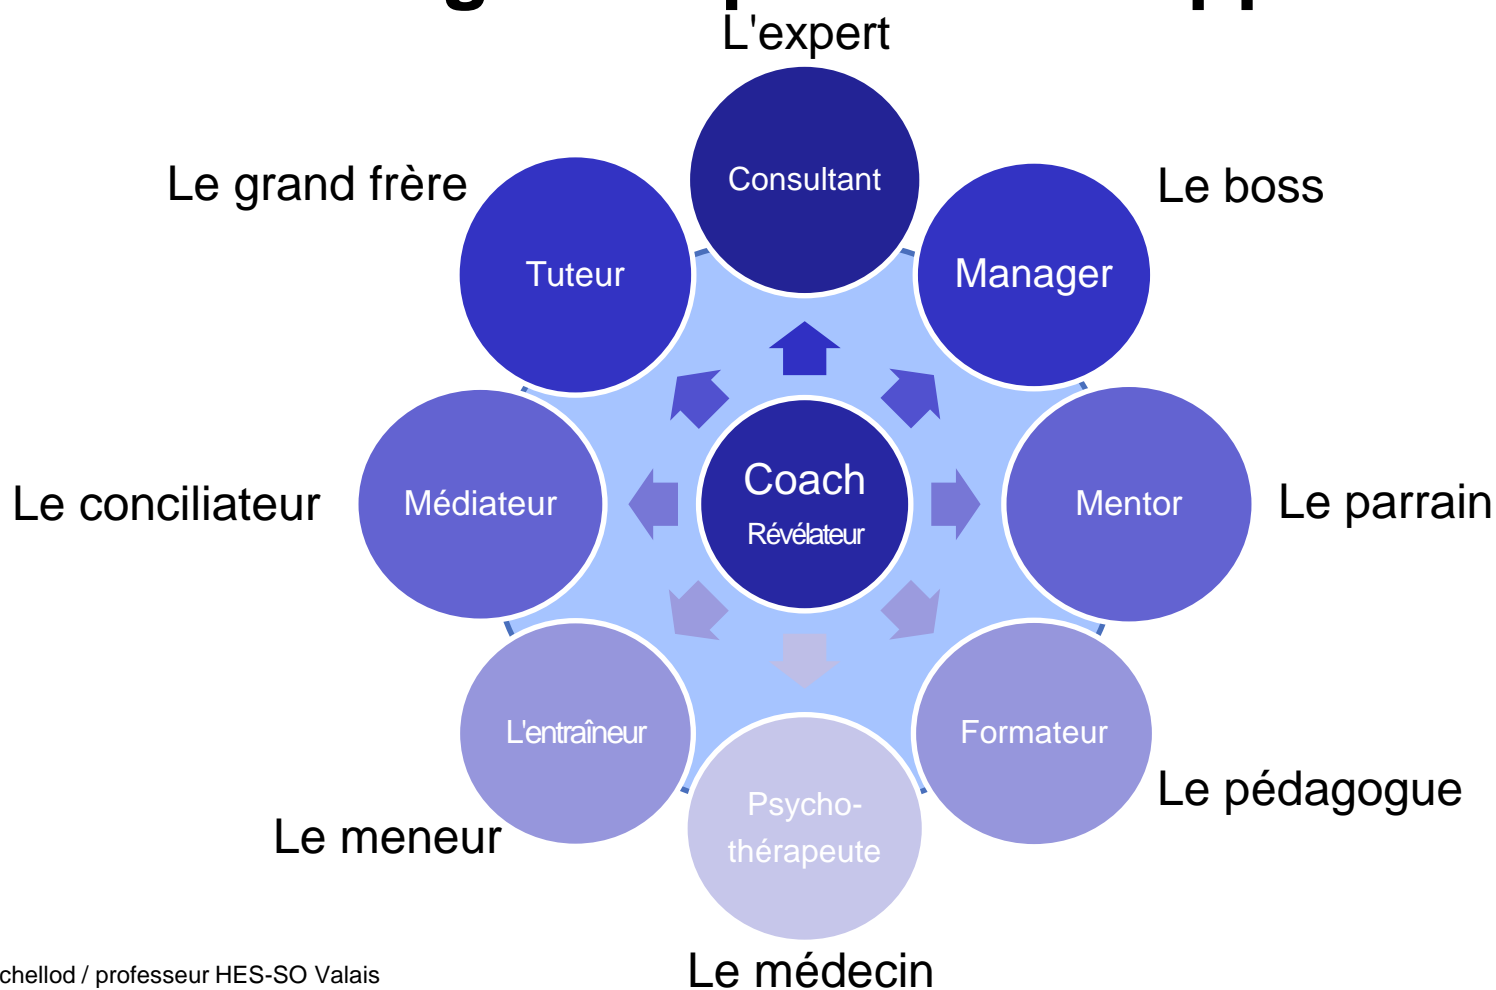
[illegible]

L'expert

Consultant

Le grand frère

Tuteur

Le boss

Manager

Le conciliateur

Médiateur

Coach
Révélateur

Mentor

Le parrain

L'entraîneur

Formateur

Psycho-thérapeute

Le pédagogue

Le meneur

Le médecin

chellod / professeur HES-SO Valais